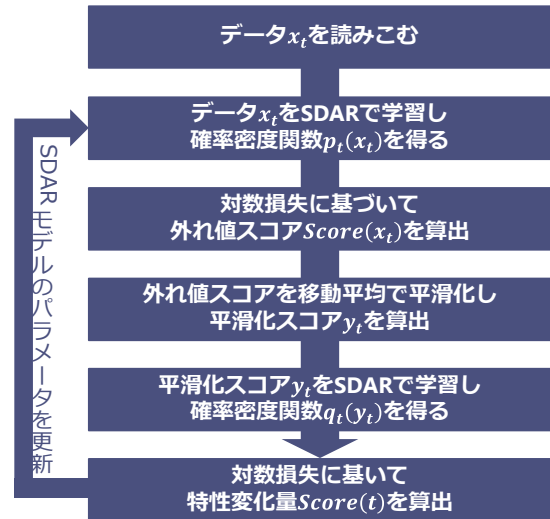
データ$x_t$を読みこむ

データ$x_t$をSDARで学習し
確率密度関数$p_t(x_t)$を得る

対数損失に基づいて
外れ値スコア$Score(x_t)$を算出

外れ値スコアを移動平均で平滑化し
平滑化スコア$y_t$を算出

平滑化スコア$y_t$をSDARで学習し
確率密度関数$q_t(y_t)$を得る

対数損失に基いて
特性変化量$Score(t)$を算出

SDARモデルのパラメータを更新